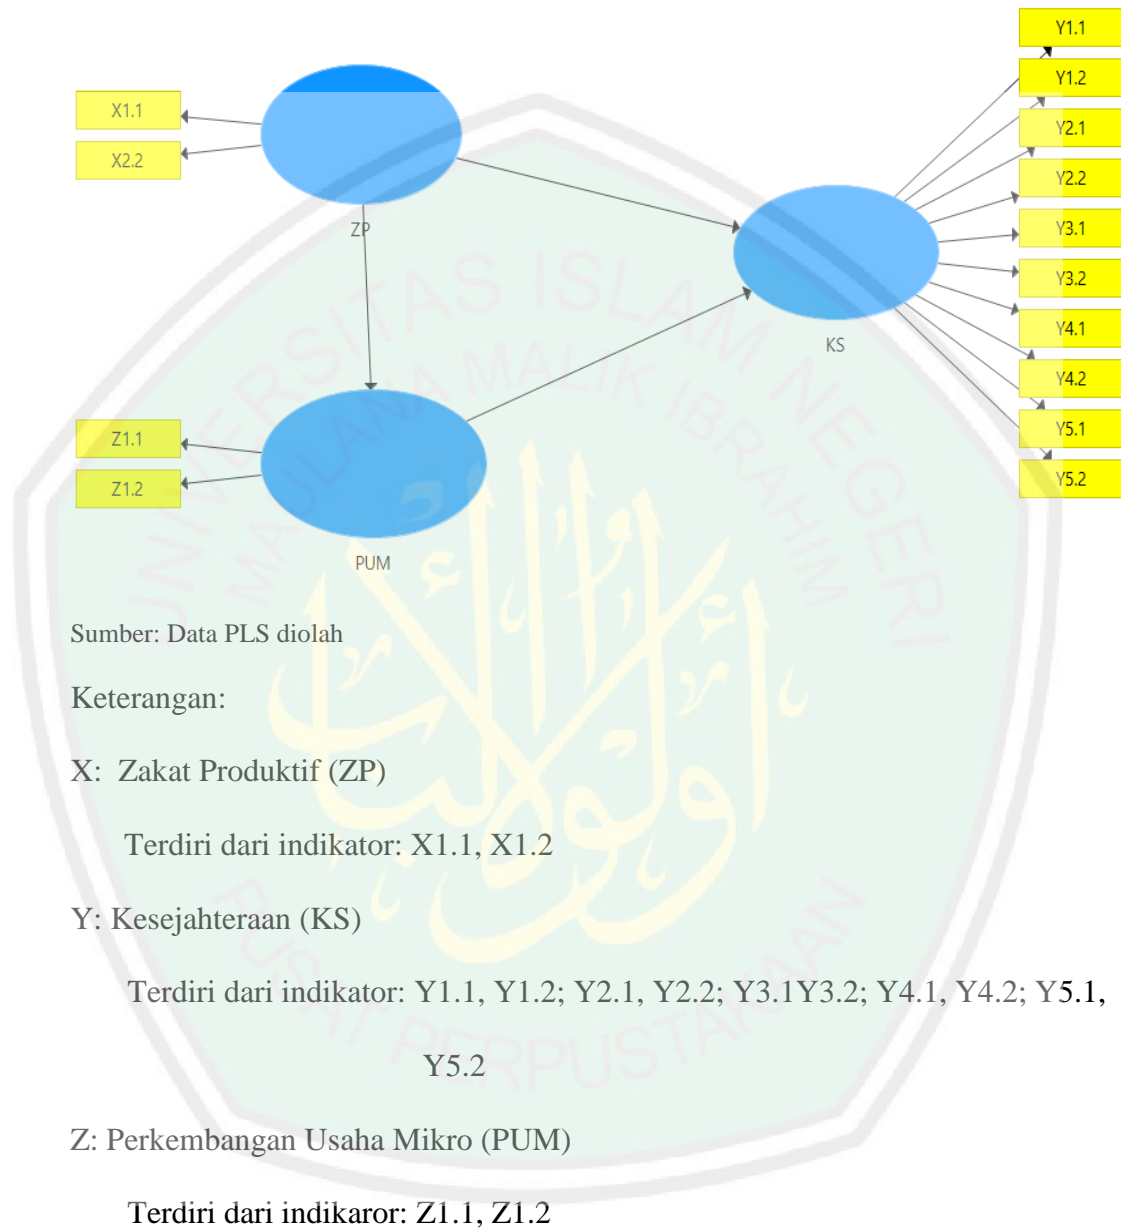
X1.1

X2.2

ZP

Y1.1

Y1.2

Y2.1

Y2.2

Y3.1

Y3.2

Y4.1

Y4.2

Y5.1

Y5.2

KS

Z1.1

Z1.2

PUM

UNIVERSITAS ISLAM NEGERI MAULANA MALIK IBRAHIM

PUSAT PERPUSTAKAAN

Sumber: Data PLS diolah

Keterangan:

X: Zakat Produktif (ZP)

Terdiri dari indikator: X1.1, X1.2

Y: Kesejahteraan (KS)

Terdiri dari indikator: Y1.1, Y1.2; Y2.1, Y2.2; Y3.1Y3.2; Y4.1, Y4.2; Y5.1, Y5.2

Z: Perkembangan Usaha Mikro (PUM)

Terdiri dari indikaror: Z1.1, Z1.2